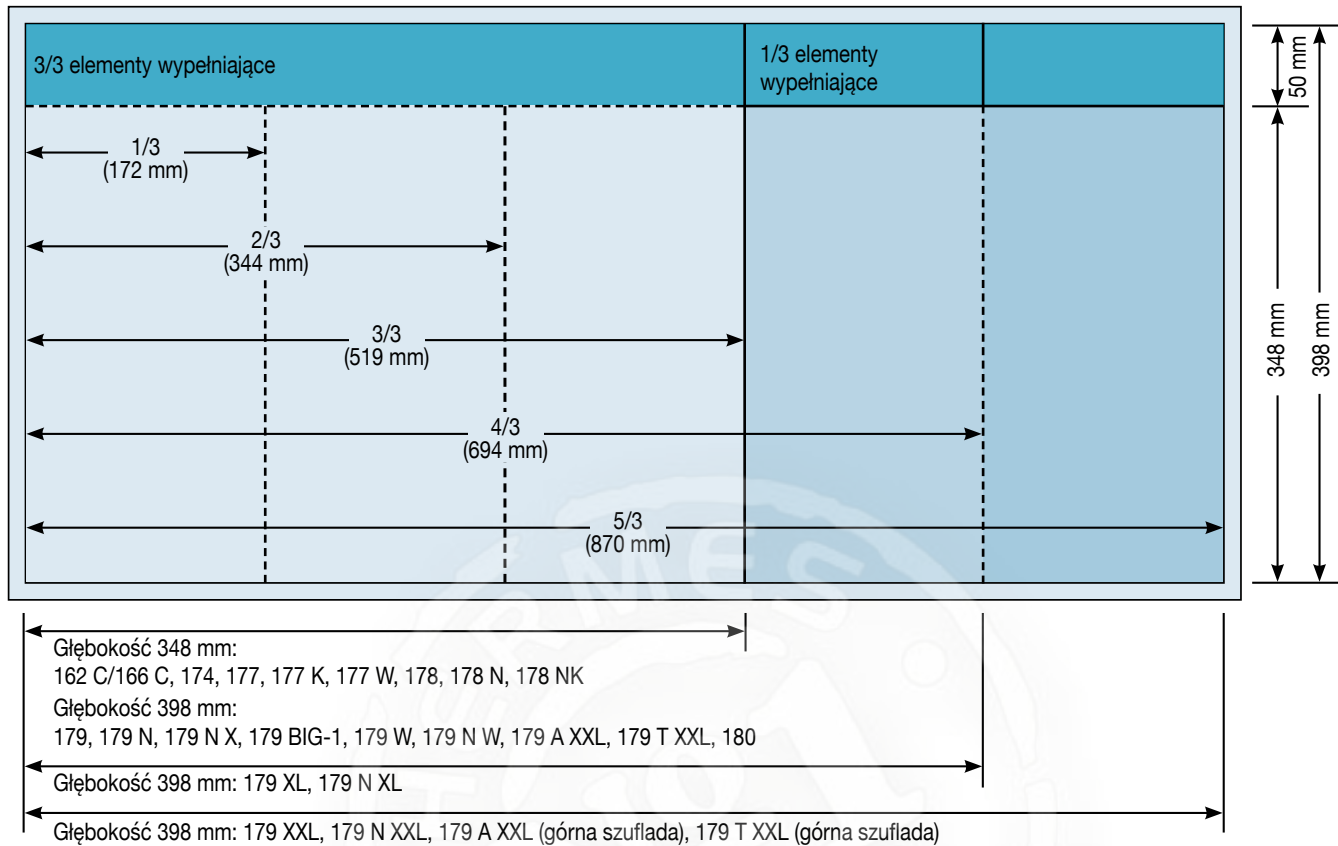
3/3 elementy wypełniające

1/3 elementy wypełniające

50 mm

1/3
(172 mm)

2/3
(344 mm)

3/3
(519 mm)

4/3
(694 mm)

5/3
(870 mm)

348 mm

398 mm

Głębokość 348 mm:
162 C/166 C, 174, 177, 177 K, 177 W, 178, 178 N, 178 NK

Głębokość 398 mm:
179, 179 N, 179 N X, 179 BIG-1, 179 W, 179 N W, 179 A XXL, 179 T XXL, 180

Głębokość 398 mm: 179 XL, 179 N XL

Głębokość 398 mm: 179 XXL, 179 N XXL, 179 A XXL (górna szuflada), 179 T XXL (górna szuflada)